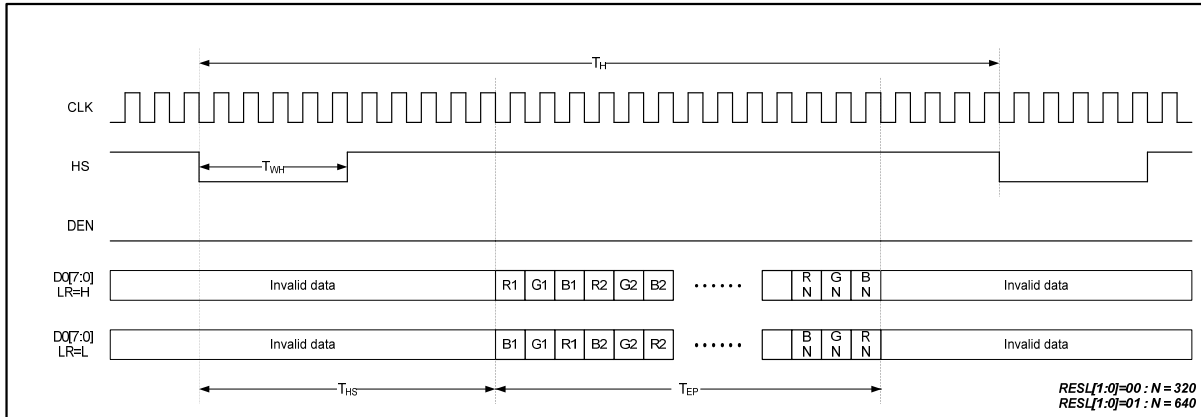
$T_H$

CLK

HS

$T_{WH}$

DEN

D0[7:0] LR=H

Invalid data

R1 G1 B1 R2 G2 B2 ······ R N G N B N

Invalid data

D0[7:0] LR=L

Invalid data

B1 G1 R1 B2 G2 R2 ······ B N G N R N

Invalid data

$T_{HS}$

$T_{EP}$

RESL[1:0]=00 : N = 320
RESL[1:0]=01 : N = 640